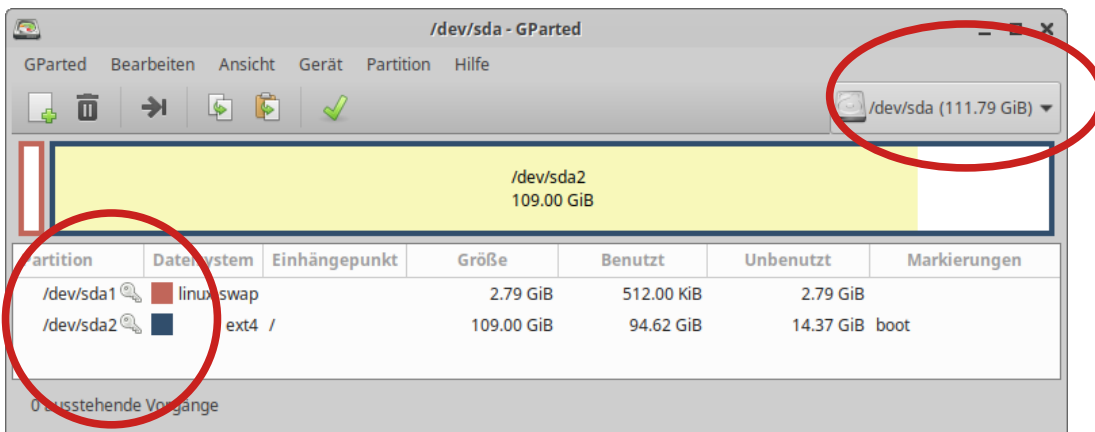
/dev/sda - GParted

GParted Bearbeiten Ansicht Gerät Partition Hilfe

/dev/sda (111.79 GiB)

/dev/sda2
109.00 GiB

| artition | Date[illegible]stem | Einhängepunkt | Größe | Benutzt | Unbenutzt | Markierungen |
|---|---|---|---|---|---|---|
| /dev/sda1 | linux-swap | | 2.79 GiB | 512.00 KiB | 2.79 GiB | |
| /dev/sda2 | ext4 | / | 109.00 GiB | 94.62 GiB | 14.37 GiB | boot |

0 ausstehende Vorgänge